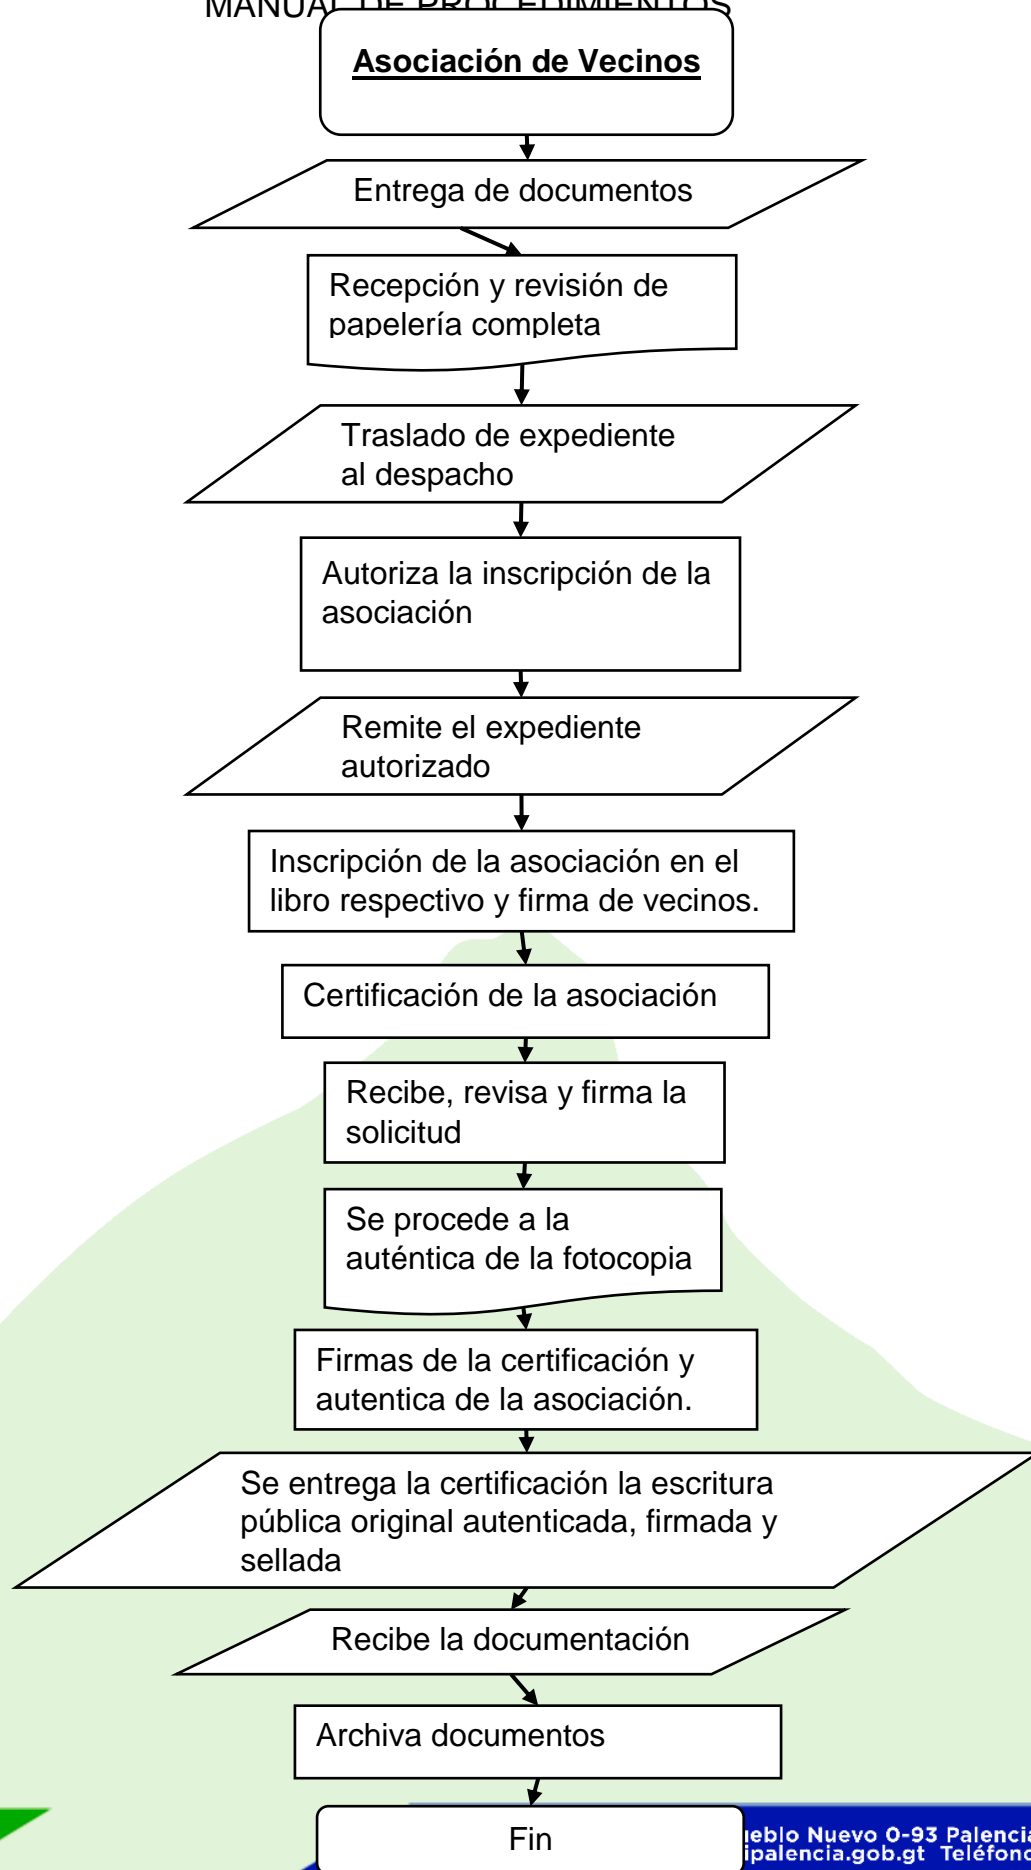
MANUAL DE PROCEDIMIENTOS

**Asociación de Vecinos**

Entrega de documentos

Recepción y revisión de papelería completa

Traslado de expediente al despacho

Autoriza la inscripción de la asociación

Remite el expediente autorizado

Inscripción de la asociación en el libro respectivo y firma de vecinos.

Certificación de la asociación

Recibe, revisa y firma la solicitud

Se procede a la auténtica de la fotocopia

Firmas de la certificación y autentica de la asociación.

Se entrega la certificación la escritura pública original autenticada, firmada y sellada

Recibe la documentación

Archiva documentos

Fin

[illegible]eblo Nuevo 0-93 Palenci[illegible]
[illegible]ipalencia.gob.gt Teléfon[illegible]